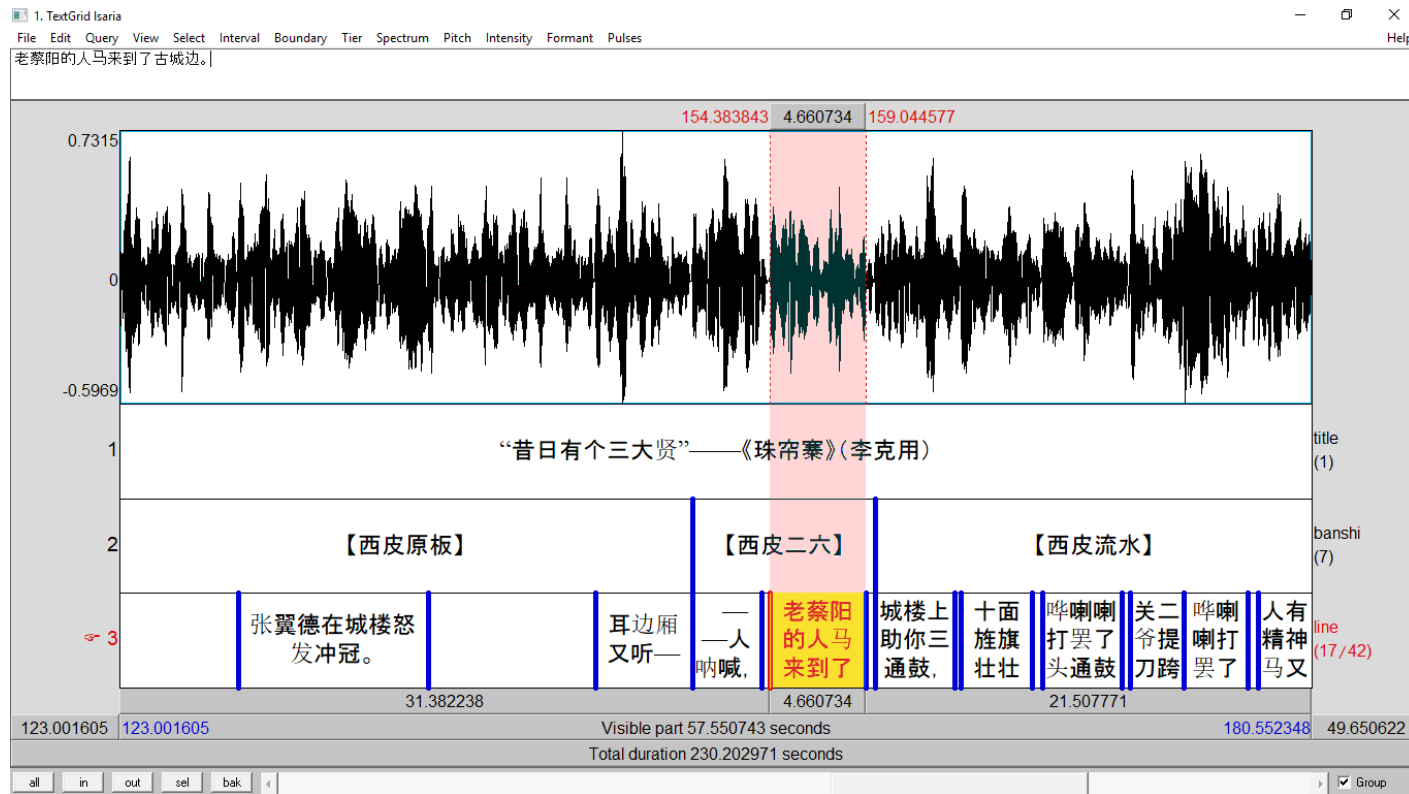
1. TextGrid Isaria

File Edit Query View Select Interval Boundary Tier Spectrum Pitch Intensity Formant Pulses Help

老蔡阳的人马来到了古城边。

154.383843 4.660734 159.044577

0.7315

0

-0.5969

1 “昔日有个三大贤”——《珠帘寨》(李克用) title (1)

2 【西皮原板】 【西皮二六】 【西皮流水】 banshi (7)

3 张翼德在城楼怒发冲冠。 耳边厢又听— ——人呐喊, 老蔡阳的人马来到了 城楼上助你三通鼓, 十面旌旗壮壮 哗喇喇打罢了头通鼓 关二爷提刀跨 哗喇喇打罢了 人有精神马又 line (17/42)

31.382238 4.660734 21.507771

123.001605 123.001605 Visible part 57.550743 seconds 180.552348 49.650622

Total duration 230.202971 seconds

all in out sel bak Group